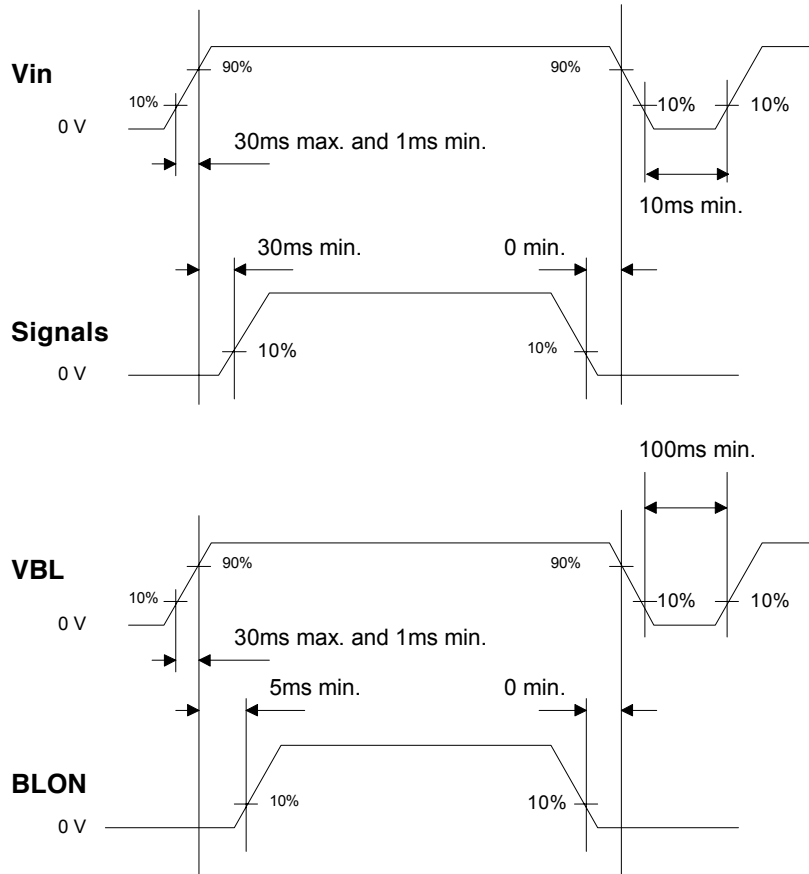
Vin

90%

90%

10%

10%

10%

0 V

30ms max. and 1ms min.

10ms min.

30ms min.

0 min.

Signals

10%

10%

0 V

100ms min.

VBL

90%

90%

10%

10%

10%

0 V

30ms max. and 1ms min.

5ms min.

0 min.

BLON

10%

10%

0 V